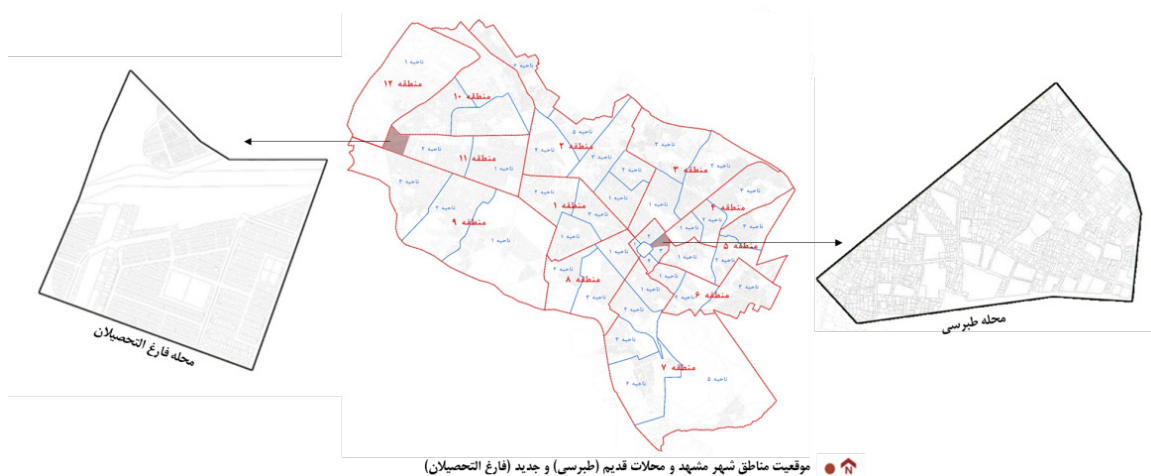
منطقه ۱۲
ناحیه ۱
منطقه ۱۰
ناحیه ۲
منطقه ۱۱
ناحیه ۲
منطقه ۹
ناحیه ۱
ناحیه ۵
منطقه ۲
ناحیه ۳
ناحیه ۴
منطقه ۳
ناحیه ۲
منطقه ۱
ناحیه ۱
منطقه ۴
منطقه ۵
ناحیه ۲
منطقه ۸
منطقه ۶
ناحیه ۲
ناحیه ۳
منطقه ۷
ناحیه ۵
ناحیه ۲

محله فارغ التحصیلان

محله طبرسی

موقعیت مناطق شهر مشهد و محلات قدیم (طبرسی) و جدید (فارغ التحصیلان)